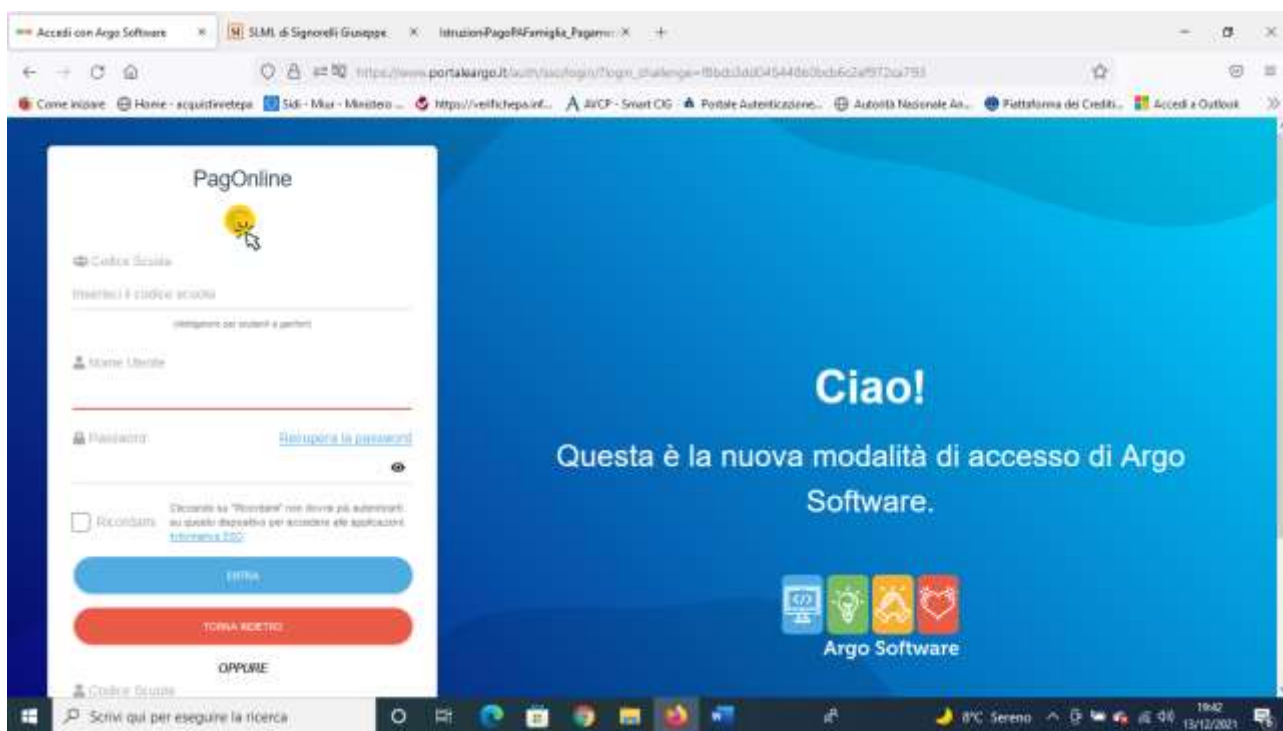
Accedi con Argo Software × SLML di Signorelli Giuseppe × Istruzioni-PagoPAFamiglia_Pagame × +

https://www.portaleargo.it/auth/sso/login/?login_challenge=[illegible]

Come iniziare Home - acquistinretepa Sidi - Miur - Ministero ... https://verifichepa.inf... AVCP - Smart CIG Portale Autenticazione... Autorità Nazionale An... Piattaforma dei Crediti... Accedi a Outlook

PagOnline

Codice Scuola

Inserisci il codice scuola

(obbligatorio per studenti e genitori)

Nome Utente

Password

Recupera la password

Ricordami

Cliccando su "Ricordami" non dovrai più autenticarti su questo dispositivo per accedere alle applicazioni. Informativa SSO

ENTRA

TORNA INDIETRO

OPPURE

Codice Scuola

Ciao!

Questa è la nuova modalità di accesso di Argo Software.

Argo Software

Scrivi qui per eseguire la ricerca

8°C Sereno

19:42
13/12/2021